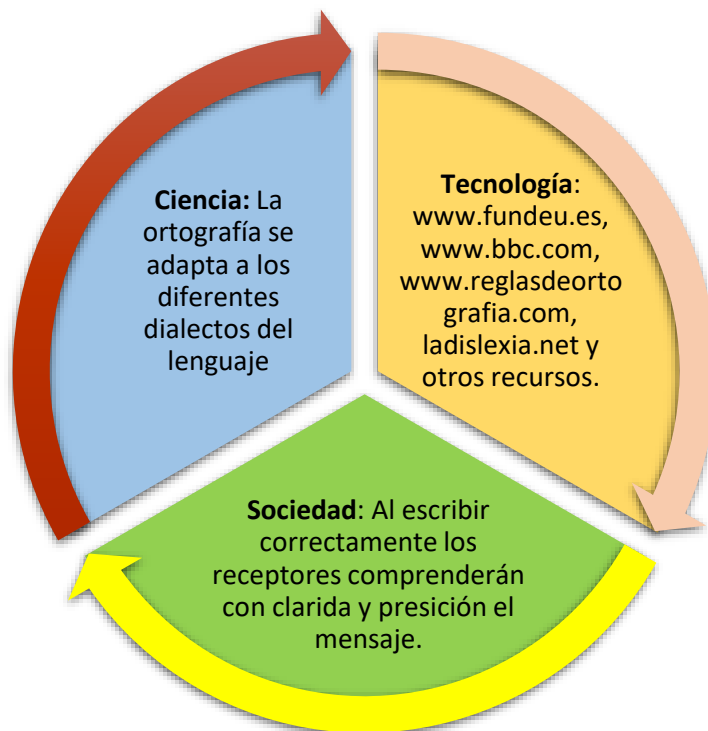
**Ciencia:** La ortografía se adapta a los diferentes dialectos del lenguaje

**Tecnología**: www.fundeu.es, www.bbc.com, www.reglasdeortografia.com, ladislexia.net y otros recursos.

**Sociedad**: Al escribir correctamente los receptores comprenderán con clarida y presición el mensaje.